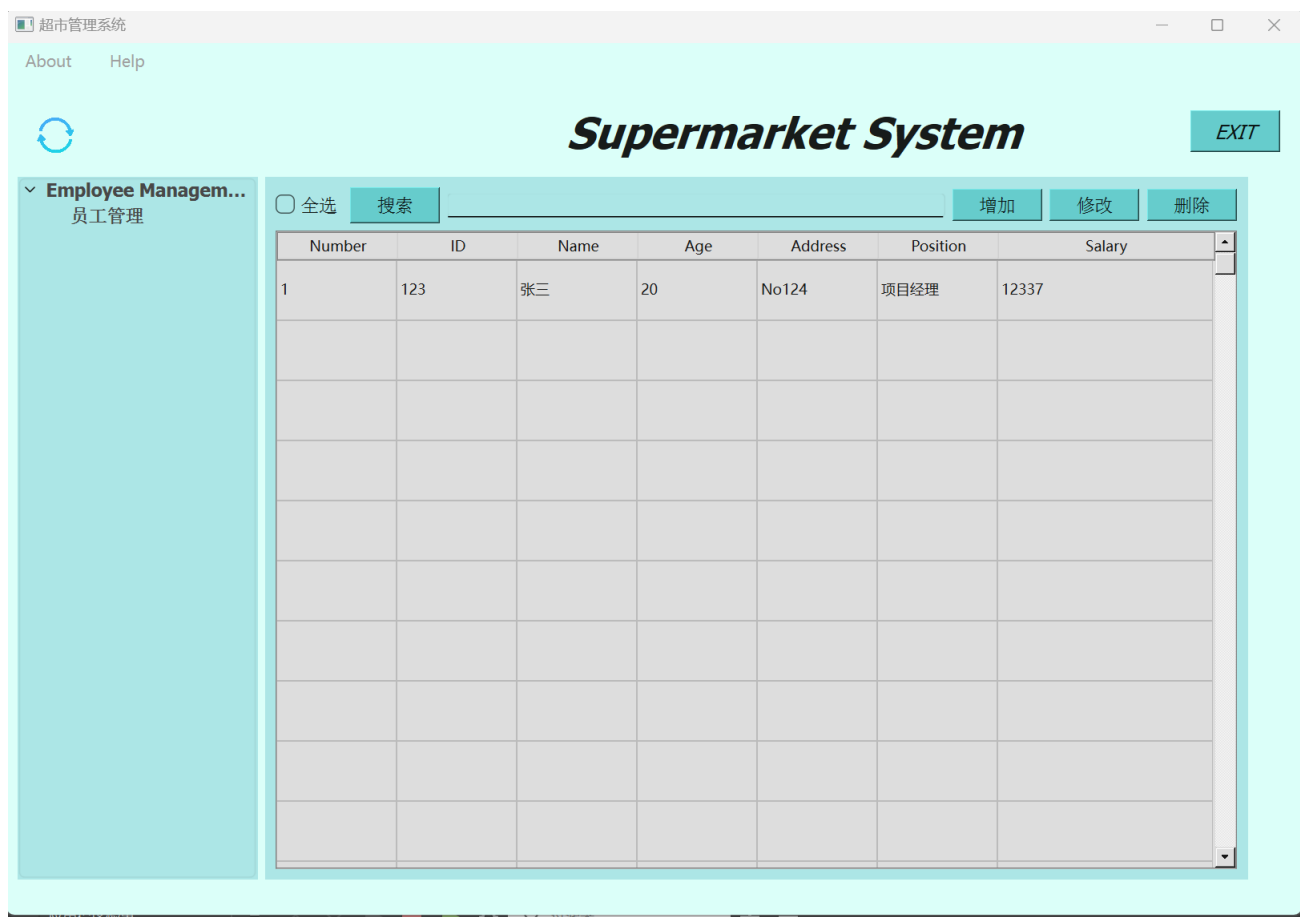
超市管理系统

About Help

Supermarket System

EXIT

Employee Managem...
员工管理

全选 搜索 增加 修改 删除

| Number | ID | Name | Age | Address | Position | Salary |
|---|---|---|---|---|---|---|
| 1 | 123 | 张三 | 20 | No124 | 项目经理 | 12337 |
| | | | | | | |
| | | | | | | |
| | | | | | | |
| | | | | | | |
| | | | | | | |
| | | | | | | |
| | | | | | | |
| | | | | | | |
| | | | | | | |